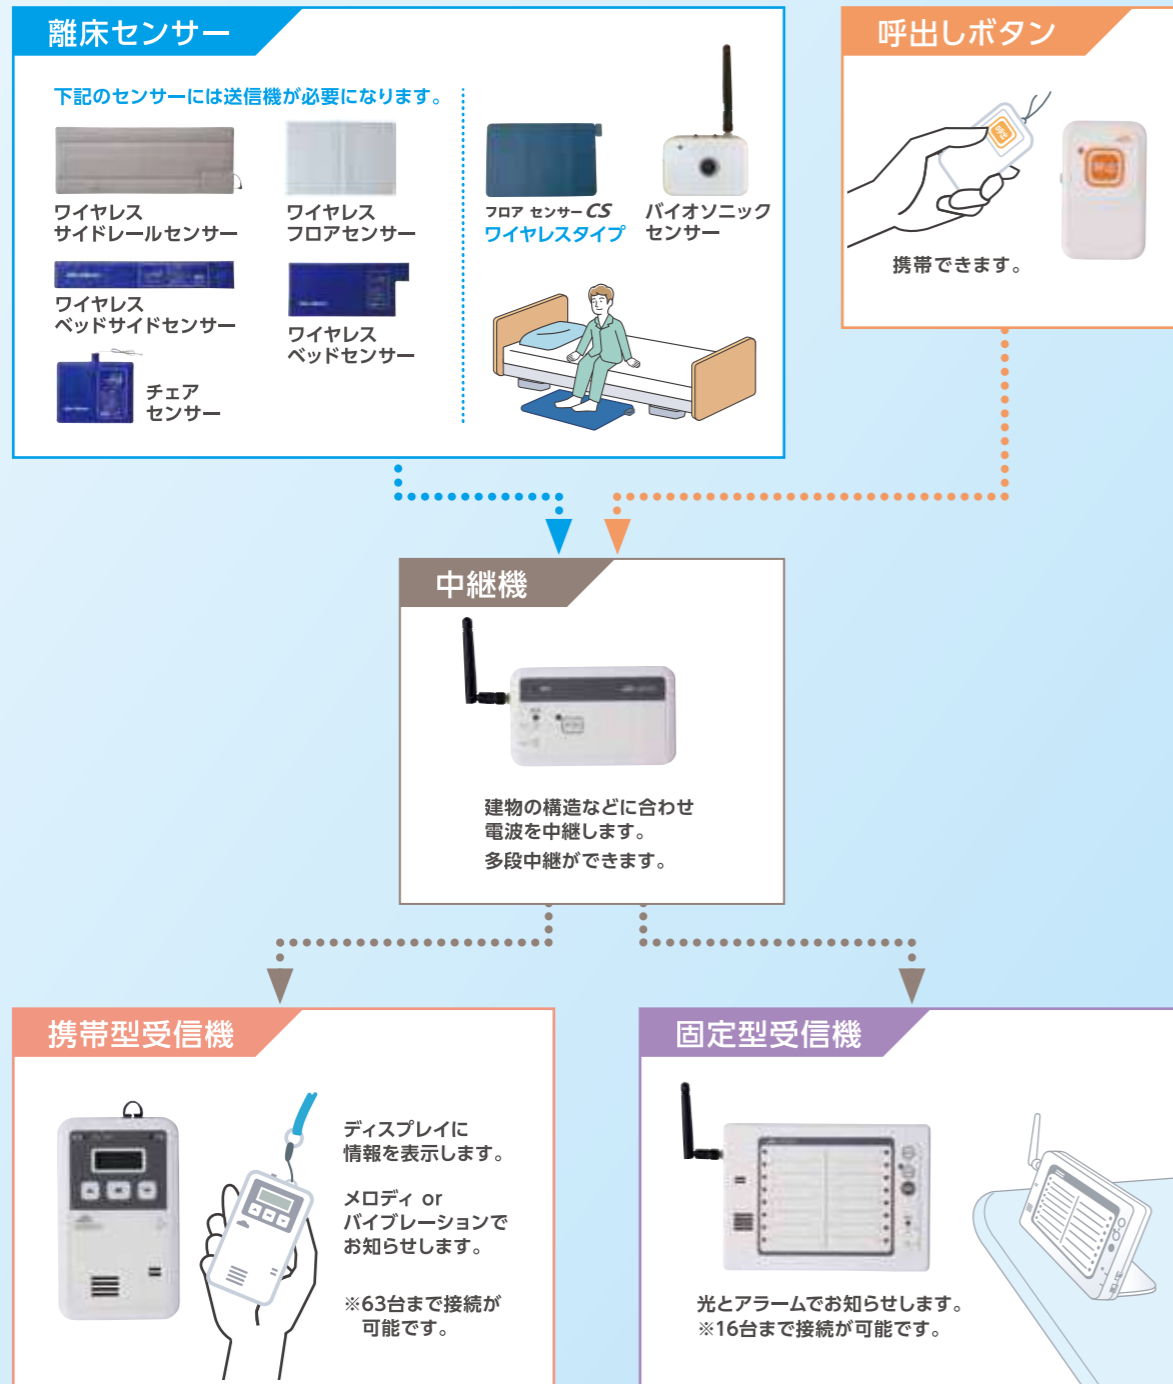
離床センサー

下記のセンサーには送信機が必要になります。

ワイヤレス
サイドレールセンサー

ワイヤレス
フロアセンサー

ワイヤレス
ベッドサイドセンサー

ワイヤレス
ベッドセンサー

チェア
センサー

フロア センサー CS
ワイヤレスタイプ

バイオソニック
センサー

呼出しボタン

携帯できます。

中継機

建物の構造などに合わせ
電波を中継します。
多段中継ができます。

携帯型受信機

ディスプレイに
情報を表示します。

メロディ or
バイブレーションで
お知らせします。

※63台まで接続が
可能です。

固定型受信機

光とアラームでお知らせします。
※16台まで接続が可能です。